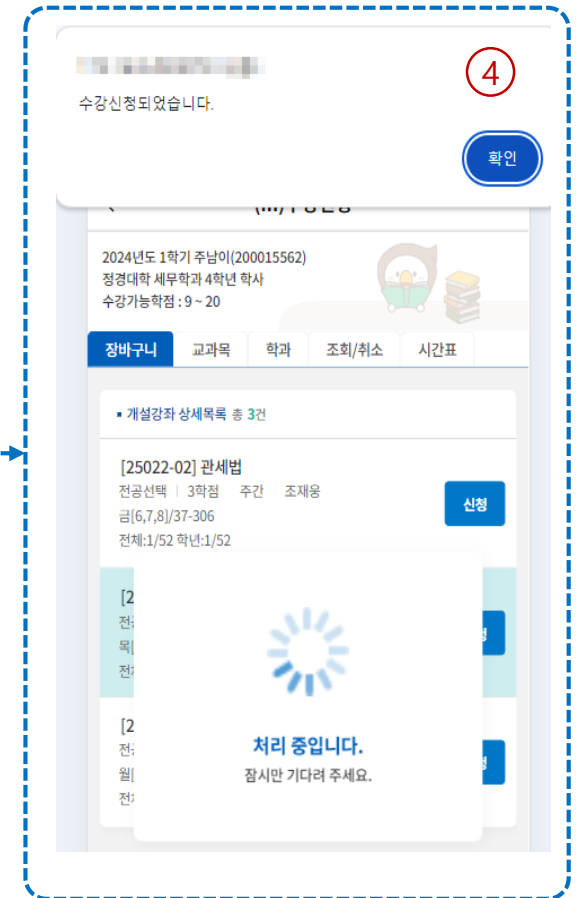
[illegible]

수강신청되었습니다.

④

확인

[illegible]

2024년도 1학기 주남이(200015562)
정경대학 세무학과 4학년 학사
수강가능학점 : 9 ~ 20

장바구니 | 교과목 | 학과 | 조회/취소 | 시간표

▪ 개설강좌 상세목록 총 3건

[25022-02] 관세법
전공선택 | 3학점 | 주간 | 조재웅
금[6,7,8]/37-306
전체:1/52 학년:1/52

신청

[2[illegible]
전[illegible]
목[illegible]
전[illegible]

[2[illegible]
전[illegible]
월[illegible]
전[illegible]

처리 중입니다.
잠시만 기다려 주세요.